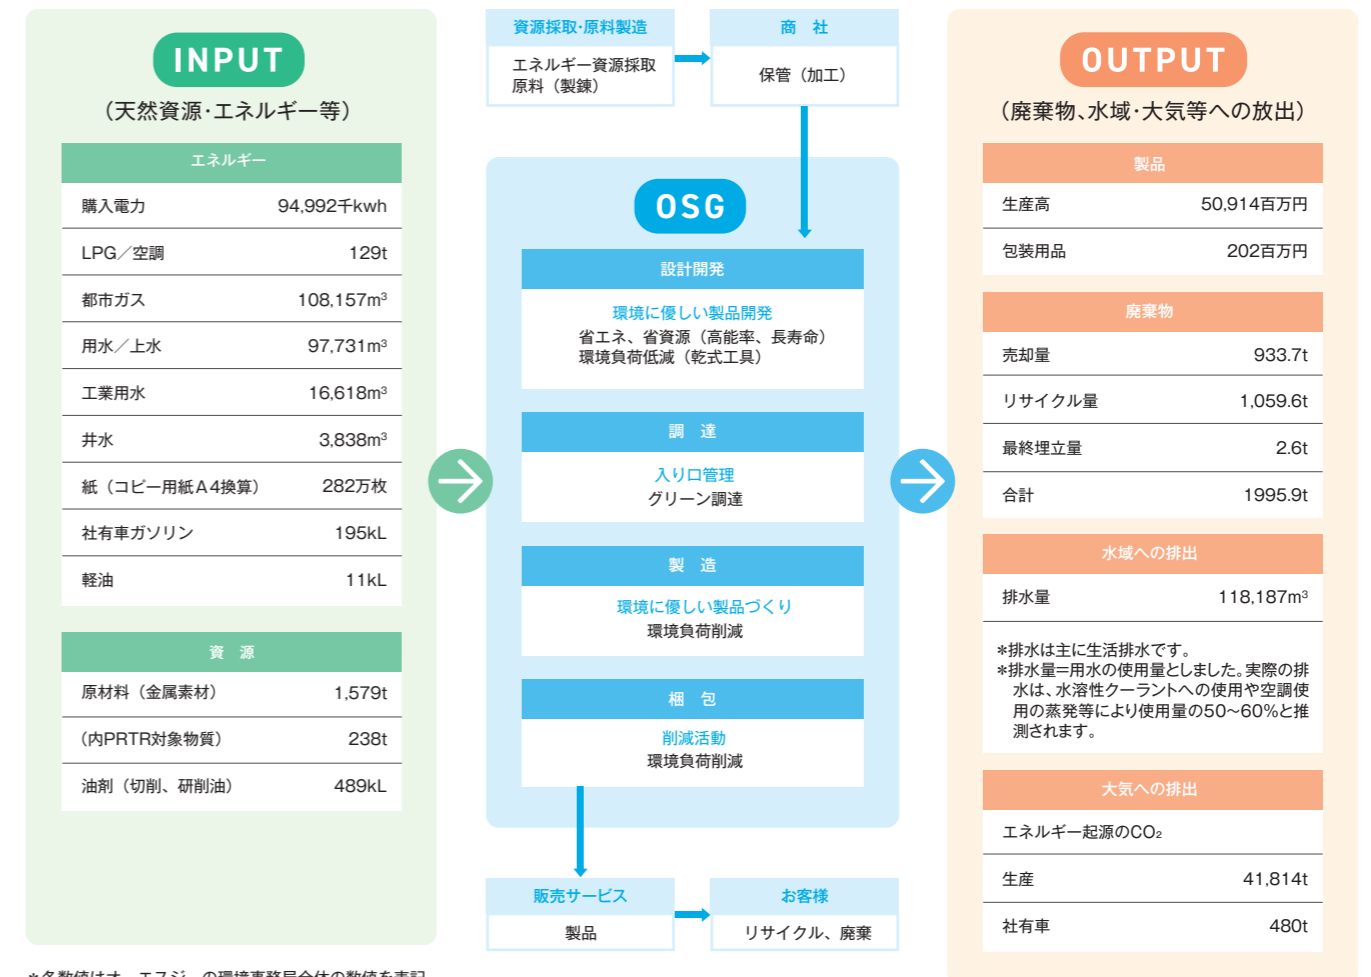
INPUT
（天然資源・エネルギー等）

| エネルギー | |
|---|---|
| 購入電力 | 94,992千kwh |
| LPG／空調 | 129t |
| 都市ガス | 108,157m$^3$ |
| 用水／上水 | 97,731m$^3$ |
| 工業用水 | 16,618m$^3$ |
| 井水 | 3,838m$^3$ |
| 紙（コピー用紙A4換算） | 282万枚 |
| 社有車ガソリン | 195kL |
| 軽油 | 11kL |

| 資　源 | |
|---|---|
| 原材料（金属素材） | 1,579t |
| （内PRTR対象物質） | 238t |
| 油剤（切削、研削油） | 489kL |

資源採取・原料製造
エネルギー資源採取
原料（製錬）

商　社
保管（加工）

OSG

設計開発
環境に優しい製品開発
省エネ、省資源（高能率、長寿命）
環境負荷低減（乾式工具）

調　達
入り口管理
グリーン調達

製　造
環境に優しい製品づくり
環境負荷削減

梱　包
削減活動
環境負荷削減

販売サービス
製品

お客様
リサイクル、廃棄

OUTPUT
（廃棄物、水域・大気等への放出）

| 製品 | |
|---|---|
| 生産高 | 50,914百万円 |
| 包装用品 | 202百万円 |

| 廃棄物 | |
|---|---|
| 売却量 | 933.7t |
| リサイクル量 | 1,059.6t |
| 最終埋立量 | 2.6t |
| 合計 | 1995.9t |

| 水域への排出 | |
|---|---|
| 排水量 | 118,187m$^3$ |

＊排水は主に生活排水です。
＊排水量＝用水の使用量としました。実際の排水は、水溶性クーラントへの使用や空調使用の蒸発等により使用量の50～60%と推測されます。

| 大気への排出 | |
|---|---|
| エネルギー起源の$CO_2$ | |
| 生産 | 41,814t |
| 社有車 | 480t |

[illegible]